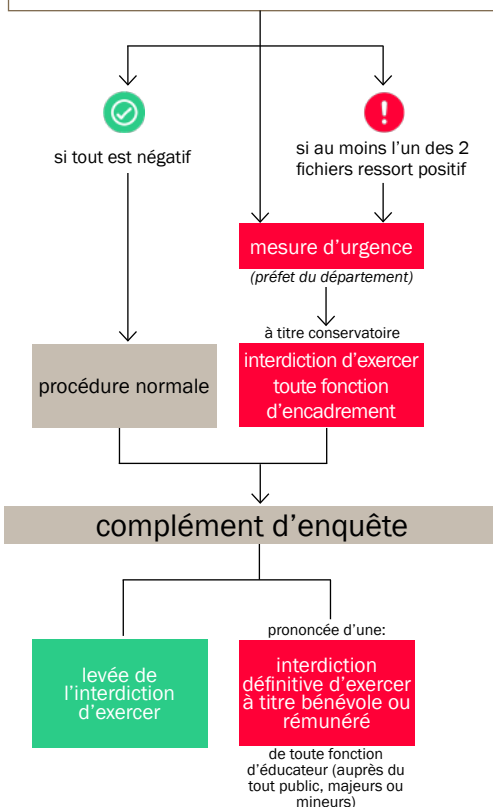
si tout est négatif

si au moins l'un des 2 fichiers ressort positif

mesure d'urgence

(préfet du département)

à titre conservatoire

procédure normale

interdiction d'exercer toute fonction d'encadrement

complément d'enquête

prononcée d'une:

levée de l'interdiction d'exercer

interdiction définitive d'exercer à titre bénévole ou rémunéré

de toute fonction d'éducateur (auprès du tout public, majeurs ou mineurs)